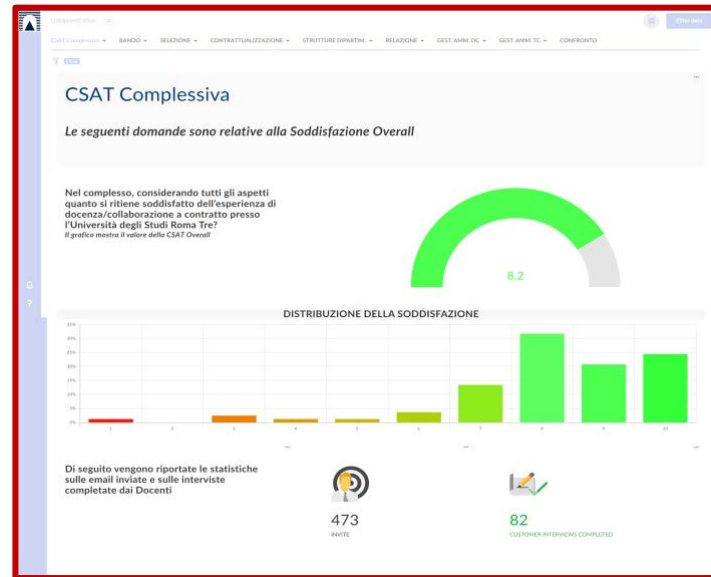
CSAT Complessiva ⌄   BANDO ⌄   SELEZIONE ⌄   CONTRATTUALIZZAZIONE ⌄   STRUTTURE DIPARTIM. ⌄   RELAZIONE ⌄   GEST. AMM. DC ⌄   GEST. AMM. TC ⌄   CONFRONTO

CSAT Complessiva

Le seguenti domande sono relative alla Soddisfazione Overall

Nel complesso, considerando tutti gli aspetti quanto si ritiene soddisfatto dell'esperienza di docenza/collaborazione a contratto presso l'Università degli Studi Roma Tre?
Il grafico mostra il valore della CSAT Overall

8.2

DISTRIBUZIONE DELLA SODDISFAZIONE

35%
30%
25%
20%
15%
10%
5%
0%

1 2 3 4 5 6 7 8 9 10

Di seguito vengono riportate le statistiche sulle email inviate e sulle interviste completate dai Docenti

473
INVITE

82
CUSTOMER INTERVIEWS COMPLETED